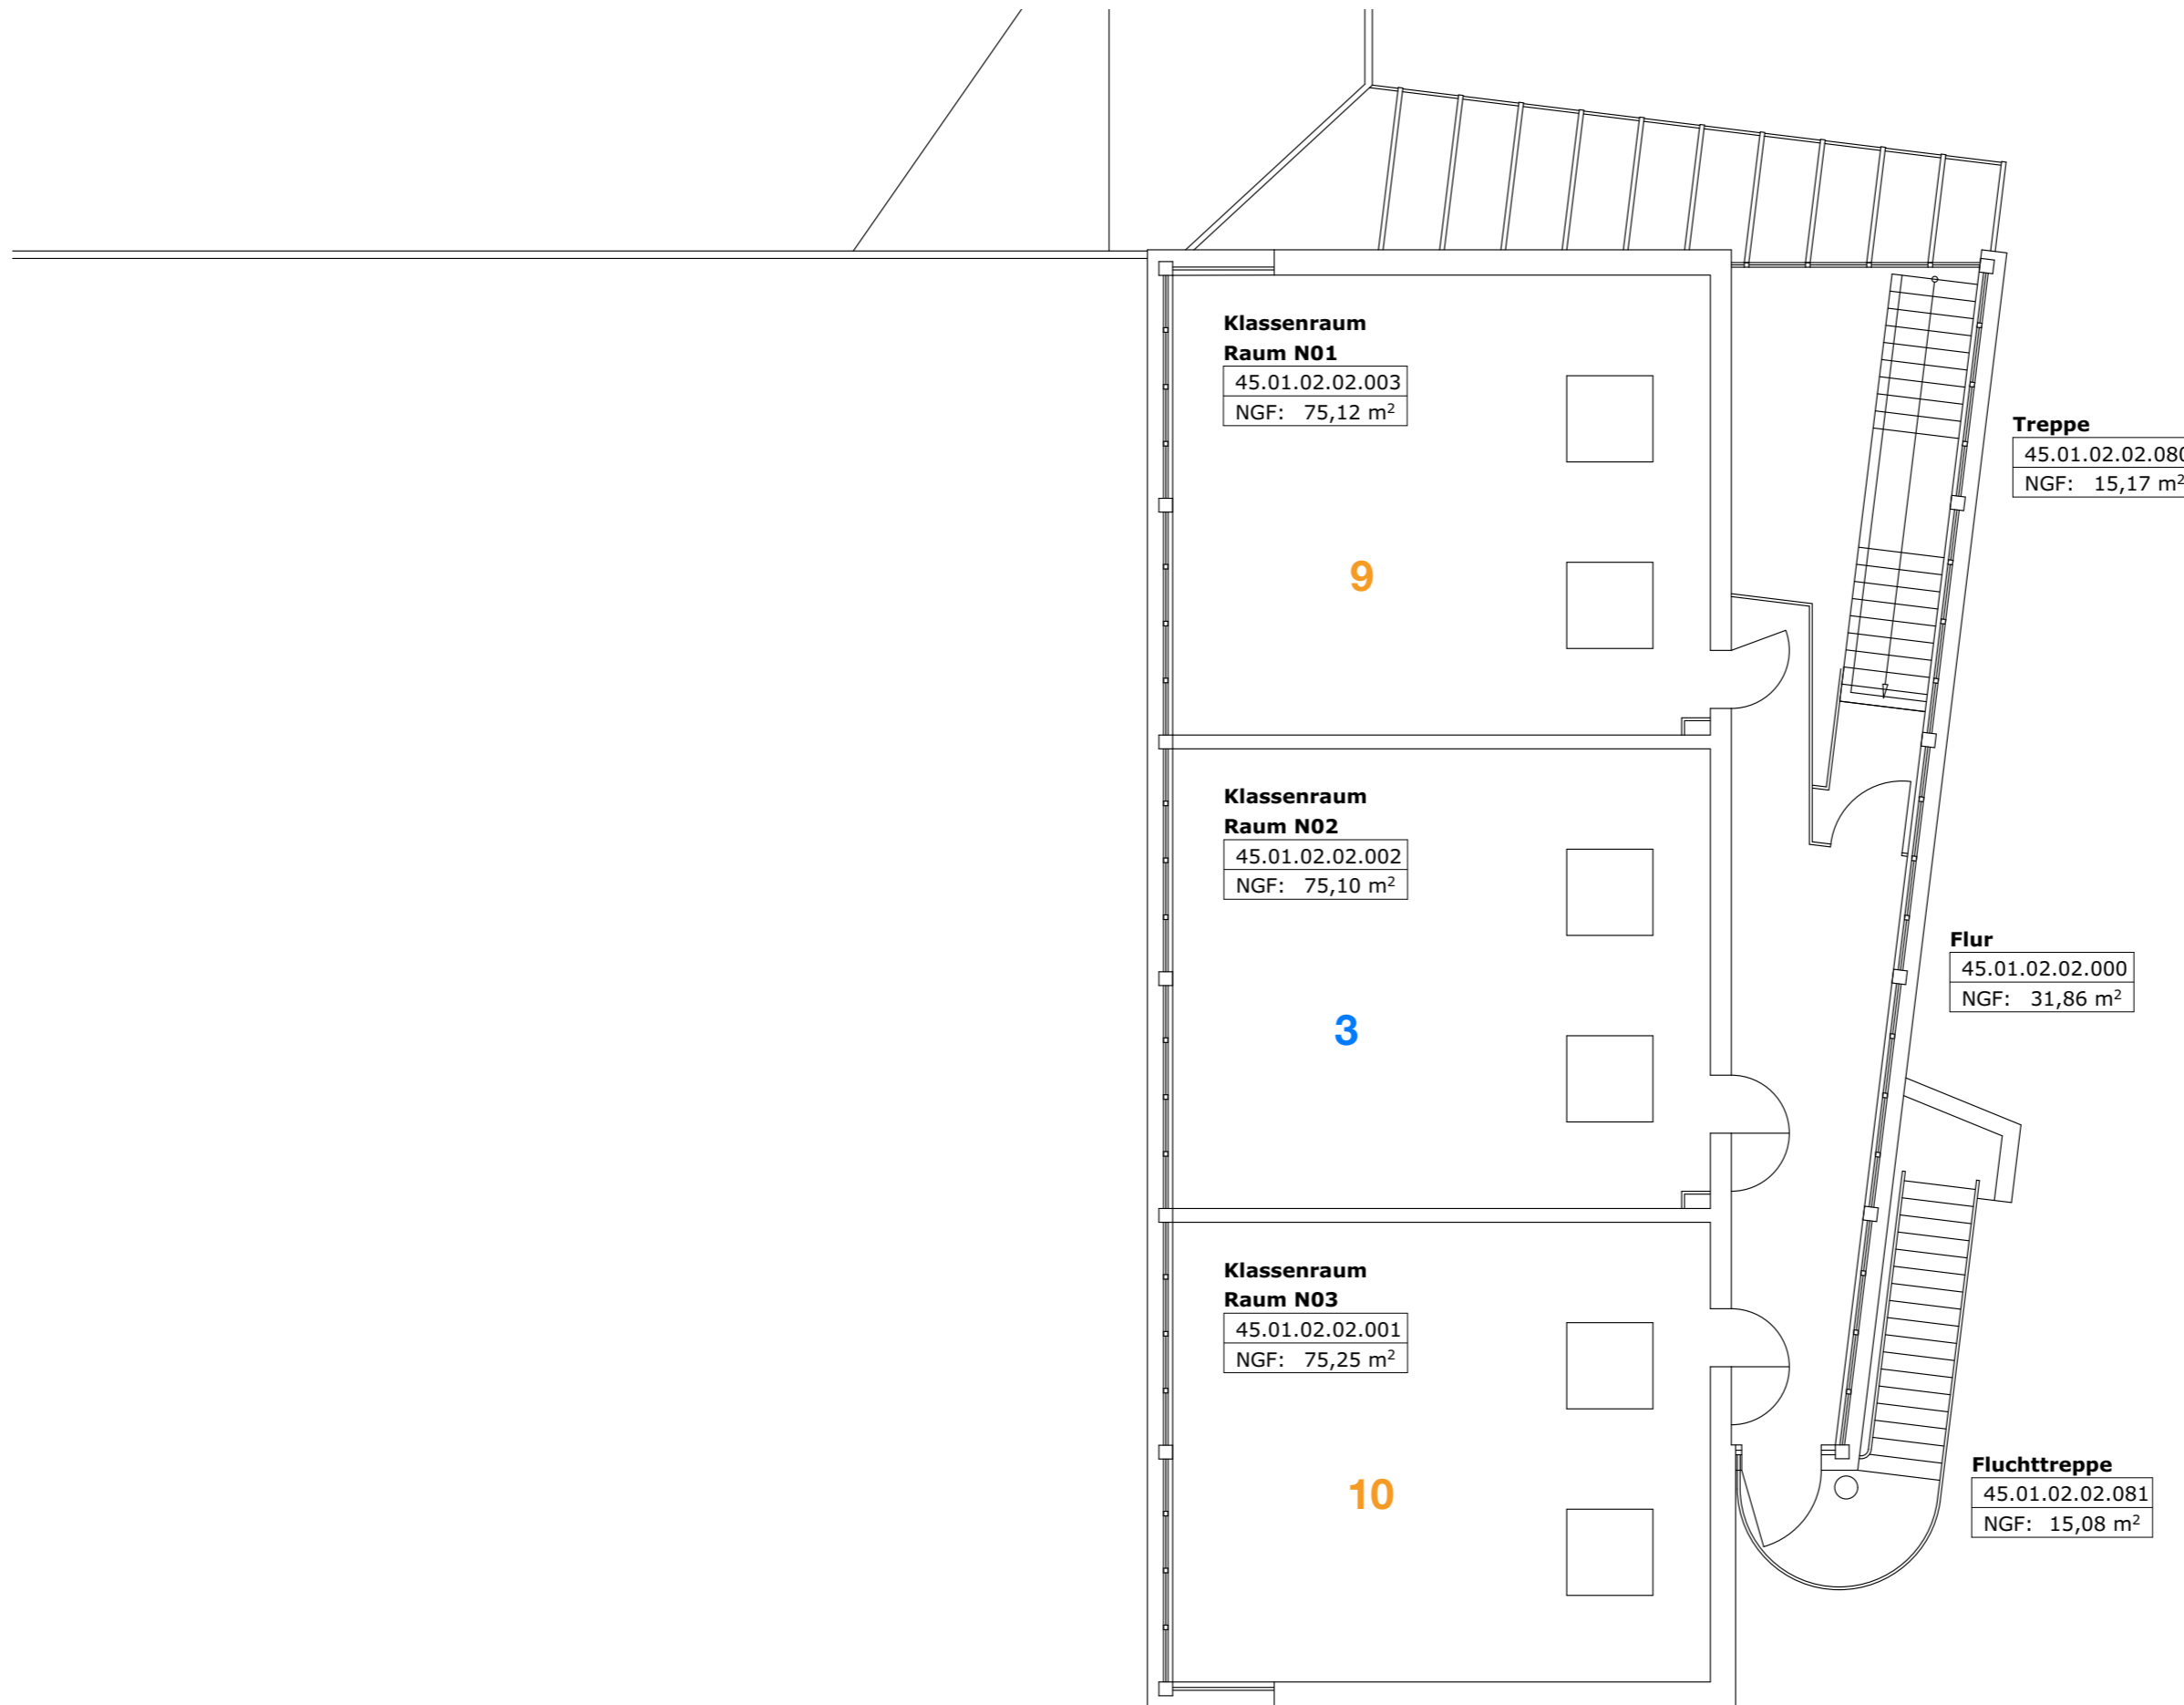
Klassenraum
Raum N01
45.01.02.02.003
NGF: 75,12 m$^2$

9

Treppe
45.01.02.02.08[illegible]
NGF: 15,17 m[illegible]

Klassenraum
Raum N02
45.01.02.02.002
NGF: 75,10 m$^2$

3

Flur
45.01.02.02.000
NGF: 31,86 m$^2$

Klassenraum
Raum N03
45.01.02.02.001
NGF: 75,25 m$^2$

10

Fluchttreppe
45.01.02.02.081
NGF: 15,08 m$^2$